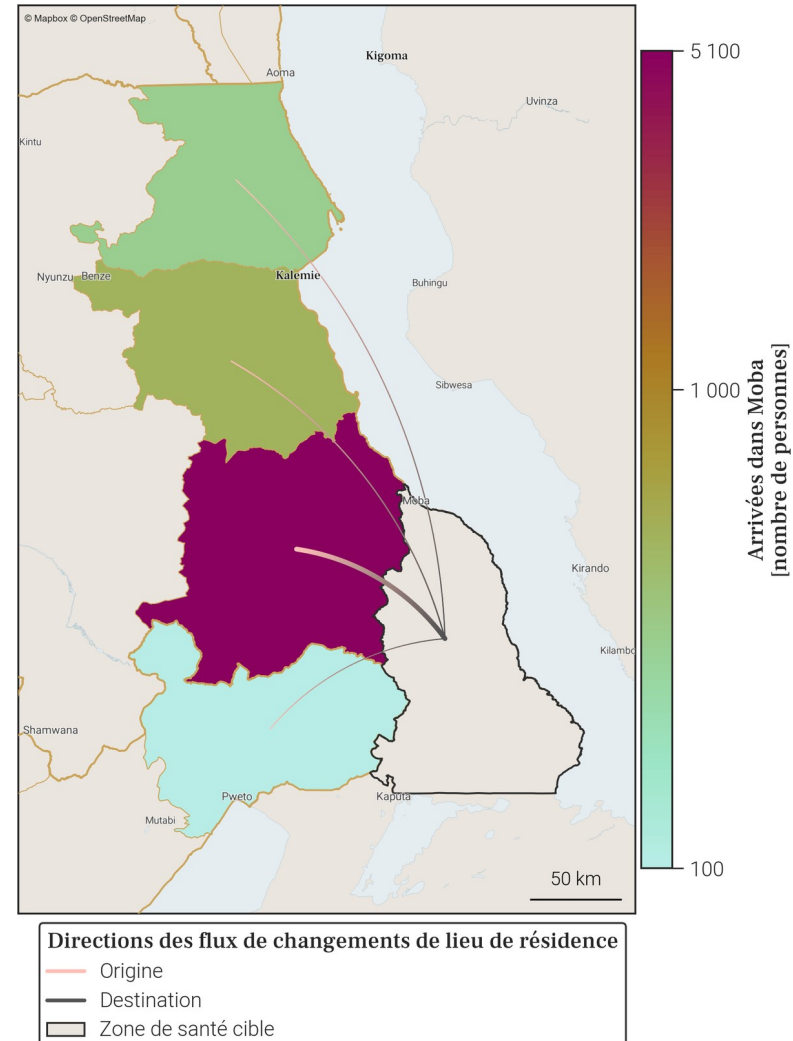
© Mapbox © OpenStreetMap

Kigoma
Aoma
Uvinza
Kintu
Nyunzu
Benze
Kalemie
Buhingu
Sibwesa
Moba
Kirando
Kilambo
Shamwana
Pweto
Kaputa
Mutabi
50 km

5 100
1 000
100
Arrivées dans Moba [nombre de personnes]

Directions des flux de changements de lieu de résidence
Origine
Destination
Zone de santé cible